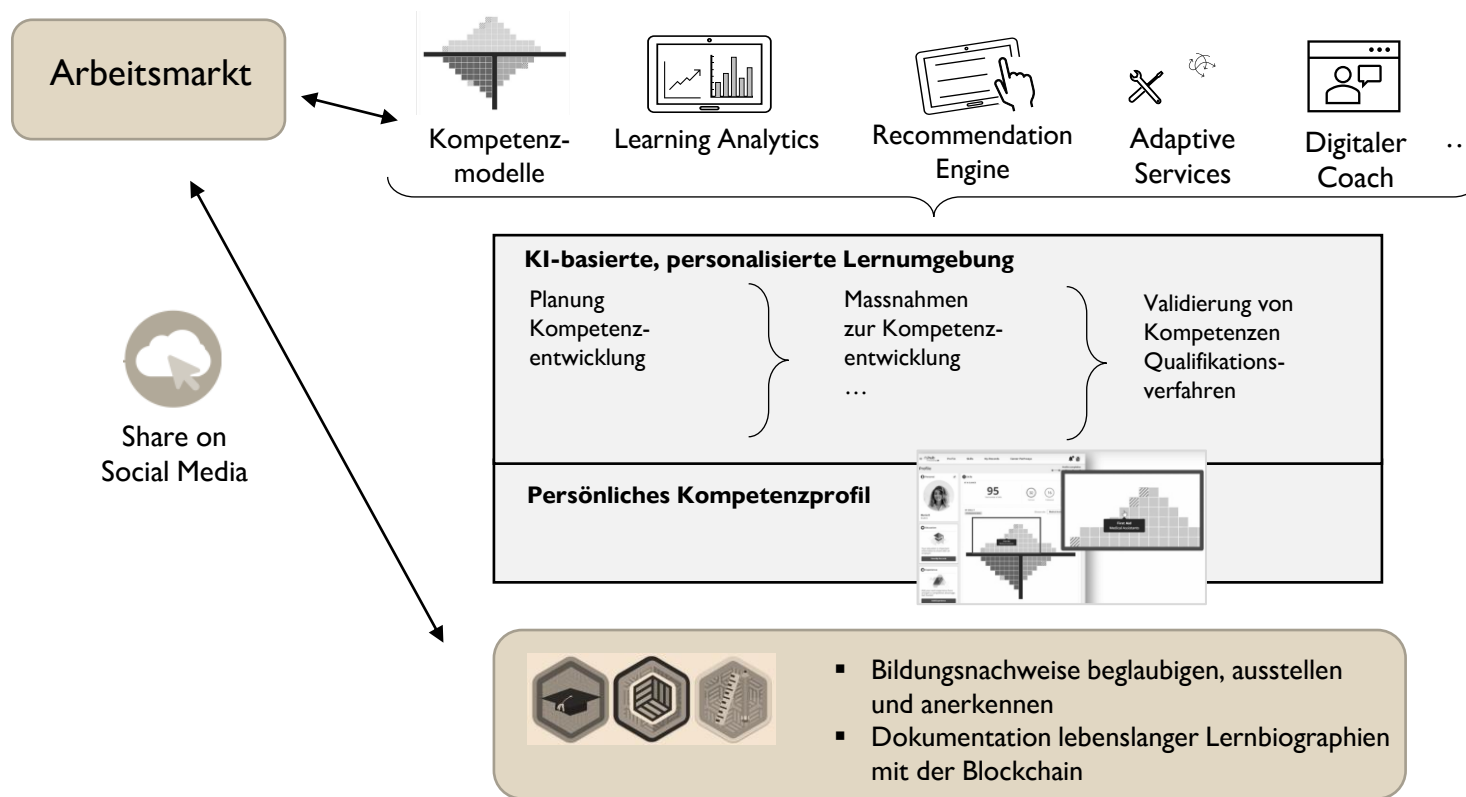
Arbeitsmarkt

Kompetenzmodelle

Learning Analytics

Recommendation Engine

Adaptive Services

Digitaler Coach

..

Share on Social Media

KI-basierte, personalisierte Lernumgebung

Planung Kompetenzentwicklung

Massnahmen zur Kompetenzentwicklung
…

Validierung von Kompetenzen
Qualifikationsverfahren

Persönliches Kompetenzprofil

95

- Bildungsnachweise beglaubigen, ausstellen und anerkennen
- Dokumentation lebenslanger Lernbiographien mit der Blockchain